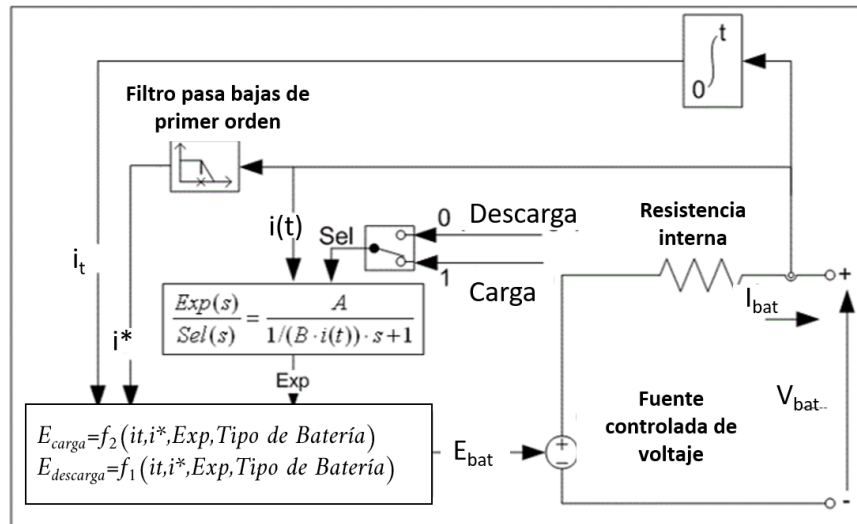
$\int_0^t$

Filtro pasa bajas de primer orden

0 Descarga

Resistencia interna

i(t)

Sel

1

$i_t$

Carga

$I_{bat}$

+

i*

$\frac{Exp(s)}{Sel(s)} = \frac{A}{1/(B \cdot i(t)) \cdot s + 1}$

Exp

Fuente controlada de voltaje

$V_{bat}$

$E_{carga}=f_2(it, i^*, Exp, Tipo\ de\ Batería)$
$E_{descarga}=f_1(it, i^*, Exp, Tipo\ de\ Batería)$

$E_{bat}$

+

-

-